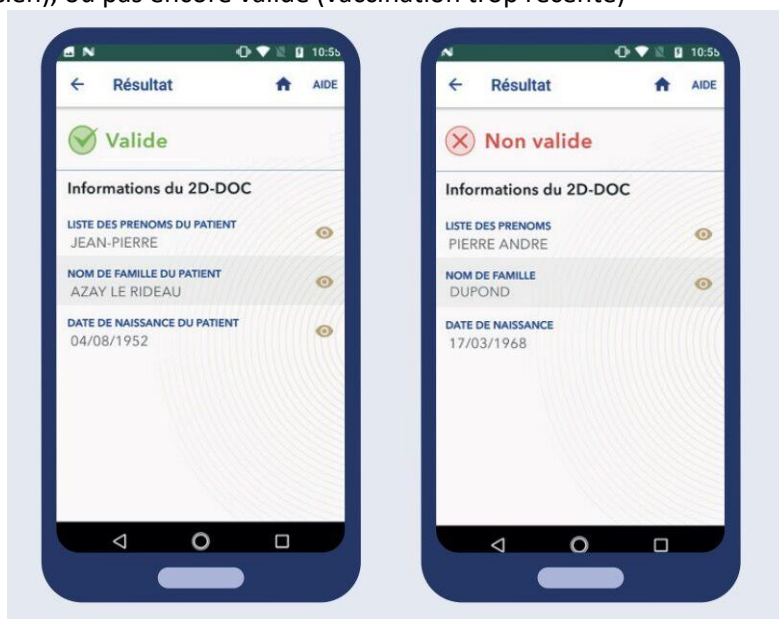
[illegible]), ou pas encore valide (vaccination trop récente)

10:55

Résultat

AIDE

Valide

Informations du 2D-DOC

LISTE DES PRENOMS DU PATIENT
JEAN-PIERRE

NOM DE FAMILLE DU PATIENT
AZAY LE RIDEAU

DATE DE NAISSANCE DU PATIENT
04/08/1952

10:55

Résultat

AIDE

Non valide

Informations du 2D-DOC

LISTE DES PRENOMS
PIERRE ANDRE

NOM DE FAMILLE
DUPOND

DATE DE NAISSANCE
17/03/1968